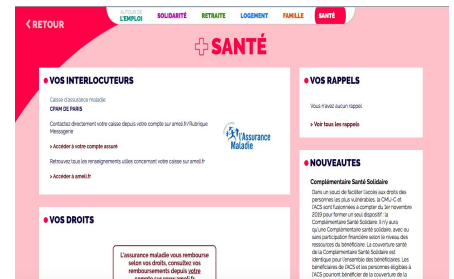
RETOUR

AUTOUR DE L'EMPLOI | SOLIDARITÉ | RETRAITE | LOGEMENT | FAMILLE | SANTÉ

SANTÉ

VOS INTERLOCUTEURS

Caisse d'assurance maladie
CPAM DE PARIS

Contactez directement votre caisse depuis votre compte sur ameli.fr/Rubrique Messagerie

> Accéder à votre compte assuré

Retrouvez tous les renseignements utiles concernant votre caisse sur ameli.fr

> Accéder à ameli.fr

l'Assurance Maladie

VOS RAPPELS

Vous n'avez aucun rappel.

> Voir tous les rappels

NOUVEAUTES

Complémentaire Santé Solidaire

Dans un souci de faciliter l'accès aux droits des personnes les plus vulnérables, la CMU-C et l'ACS sont fusionnées à compter du 1er novembre 2019 pour former un seul dispositif : la Complémentaire Santé Solidaire. Il n'y aura qu'une Complémentaire santé solidaire, avec ou sans participation financière selon le niveau des ressources du bénéficiaire. La couverture santé de la Complémentaire Santé Solidaire est identique pour l'ensemble des bénéficiaires. Les bénéficiaires de l'ACS et les personnes éligibles à l'ACS pourront bénéficier de la couverture de la

VOS DROITS

L'assurance maladie vous rembourse selon vos droits, consultez vos remboursements depuis votre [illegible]